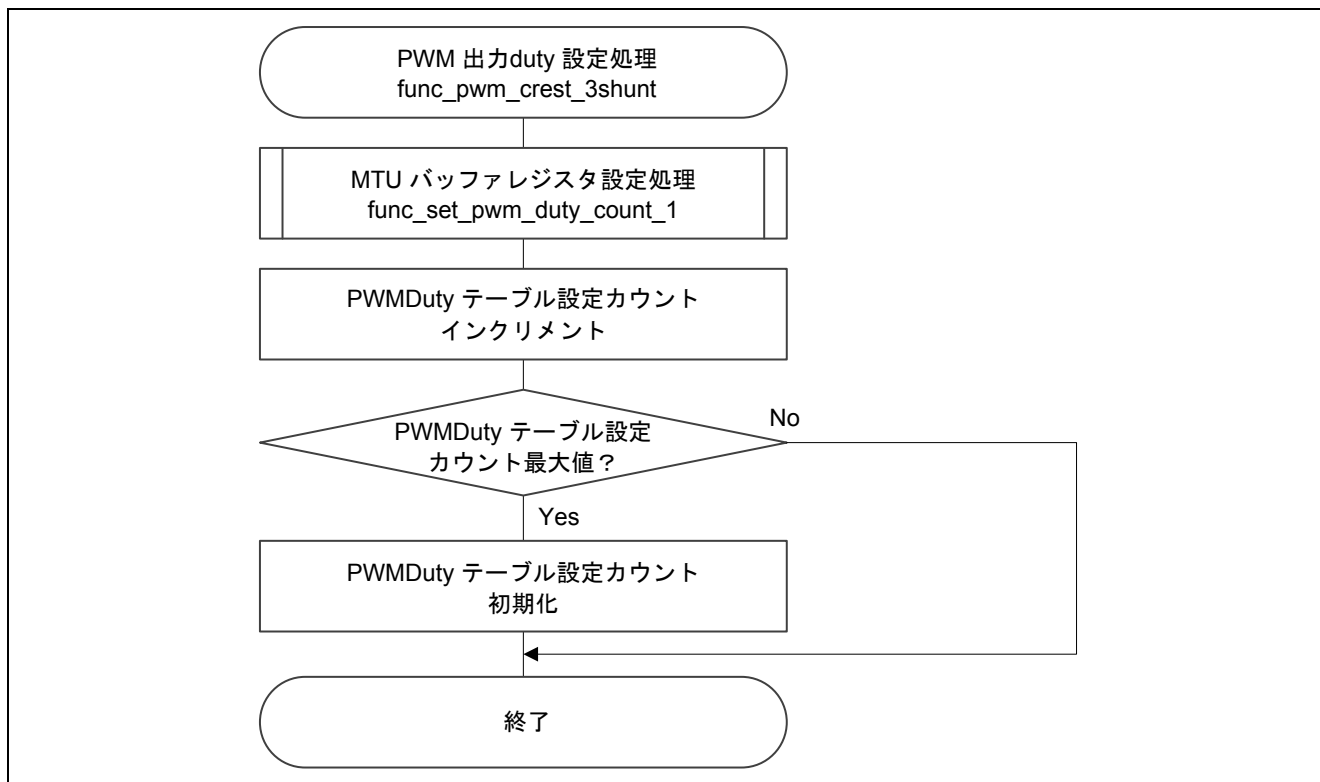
PWM 出力duty 設定処理
func_pwm_crest_3shunt

MTU バッファレジスタ設定処理
func_set_pwm_duty_count_1

PWMDuty テーブル設定カウント
インクリメント

PWMDuty テーブル設定
カウント最大値？

No

Yes

PWMDuty テーブル設定カウント
初期化

終了